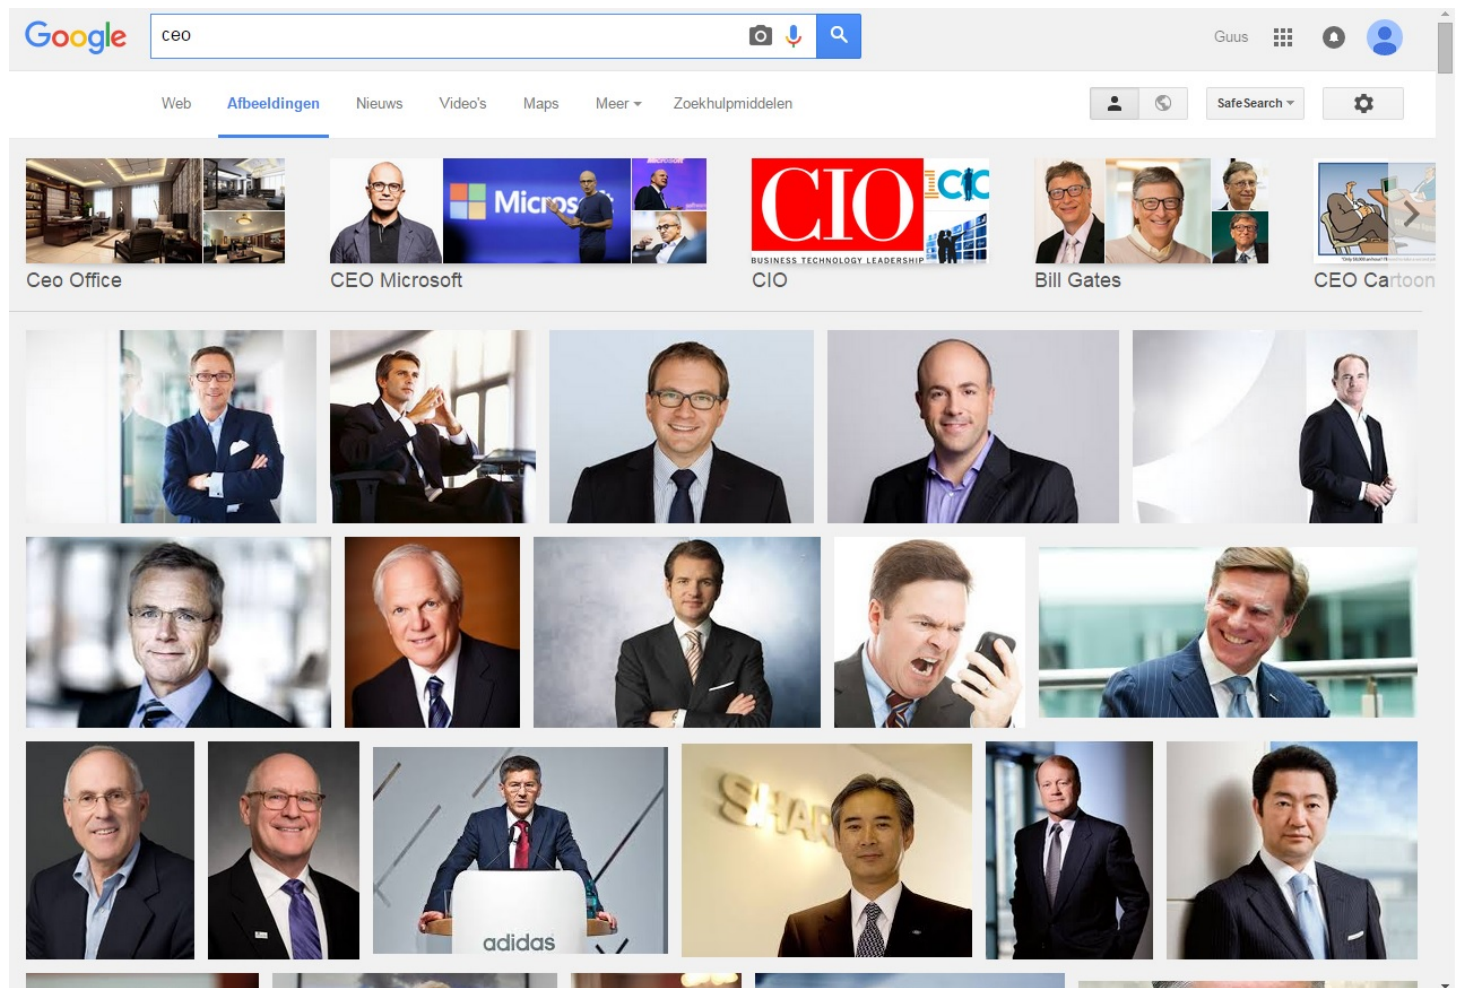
Google ceo

Guus

Web Afbeeldingen Nieuws Video's Maps Meer Zoekhulpmiddelen

SafeSearch

Ceo Office

Micros

CEO Microsoft

CIO

BUSINESS TECHNOLOGY LEADERSHIP

CIO

Bill Gates

CEO Cartoon

SHAR

adidas